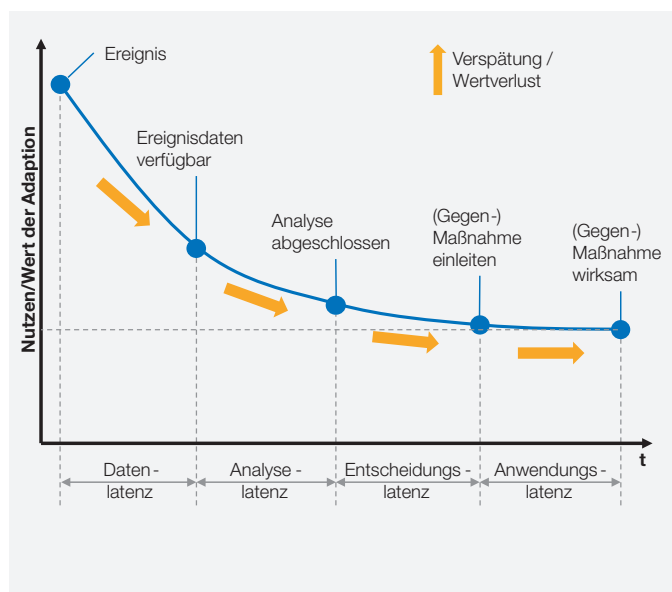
Ereignis

Verspätung / Wertverlust

Nutzen/Wert der Adaption

Ereignisdaten verfügbar

Analyse abgeschlossen

(Gegen-) Maßnahme einleiten

(Gegen-) Maßnahme wirksam

t

Daten-latenz

Analyse-latenz

Entscheidungs-latenz

Anwendungs-latenz